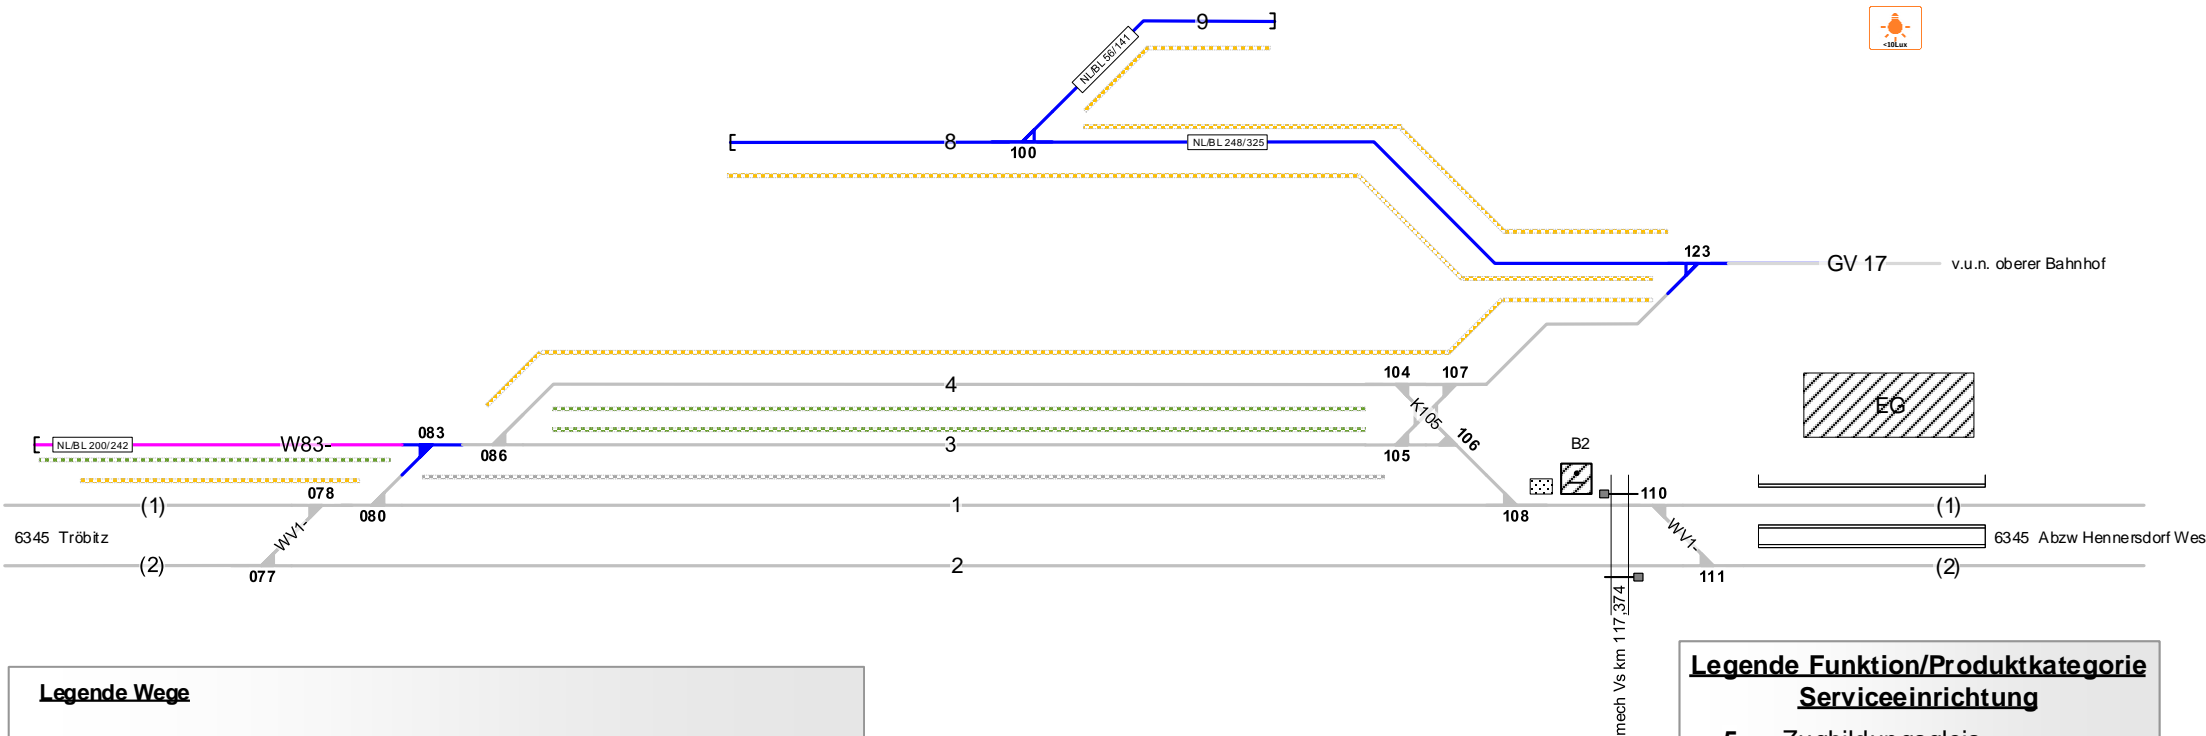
<10Lux

9

NL/BL 56/141

8

100

NL/BL 248/325

123

GV 17

v.u.n. oberer Bahnhof

104

107

4

K105

106

B2

EG

NL/BL 200/242

W83

083

086

3

105

078

(1)

080

1

108

110

(1)

6345 Tröbitz

WV1

WV1

6345 Abzw Hennersdorf Wes

(2)

077

2

111

(2)

mech Vs km 117,374

Legende Wege

Legende Funktion/Produktkategorie Serviceeinrichtung

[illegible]